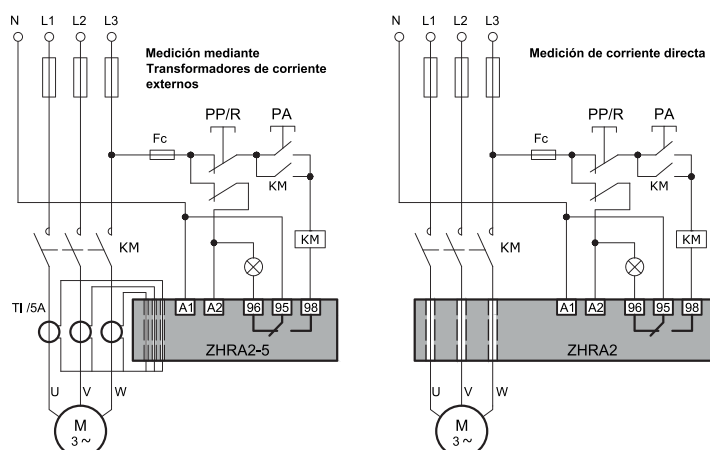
N L1 L2 L3

Medición mediante Transformadores de corriente externos

Fc

PP/R

PA

KM

KM

KM

TI /5A

A1 A2 96 95 98

ZHRA2-5

U V W

M
3 ~

N L1 L2 L3

Medición de corriente directa

Fc

PP/R

PA

KM

KM

KM

A1 A2 96 95 98

ZHRA2

U V W

M
3 ~